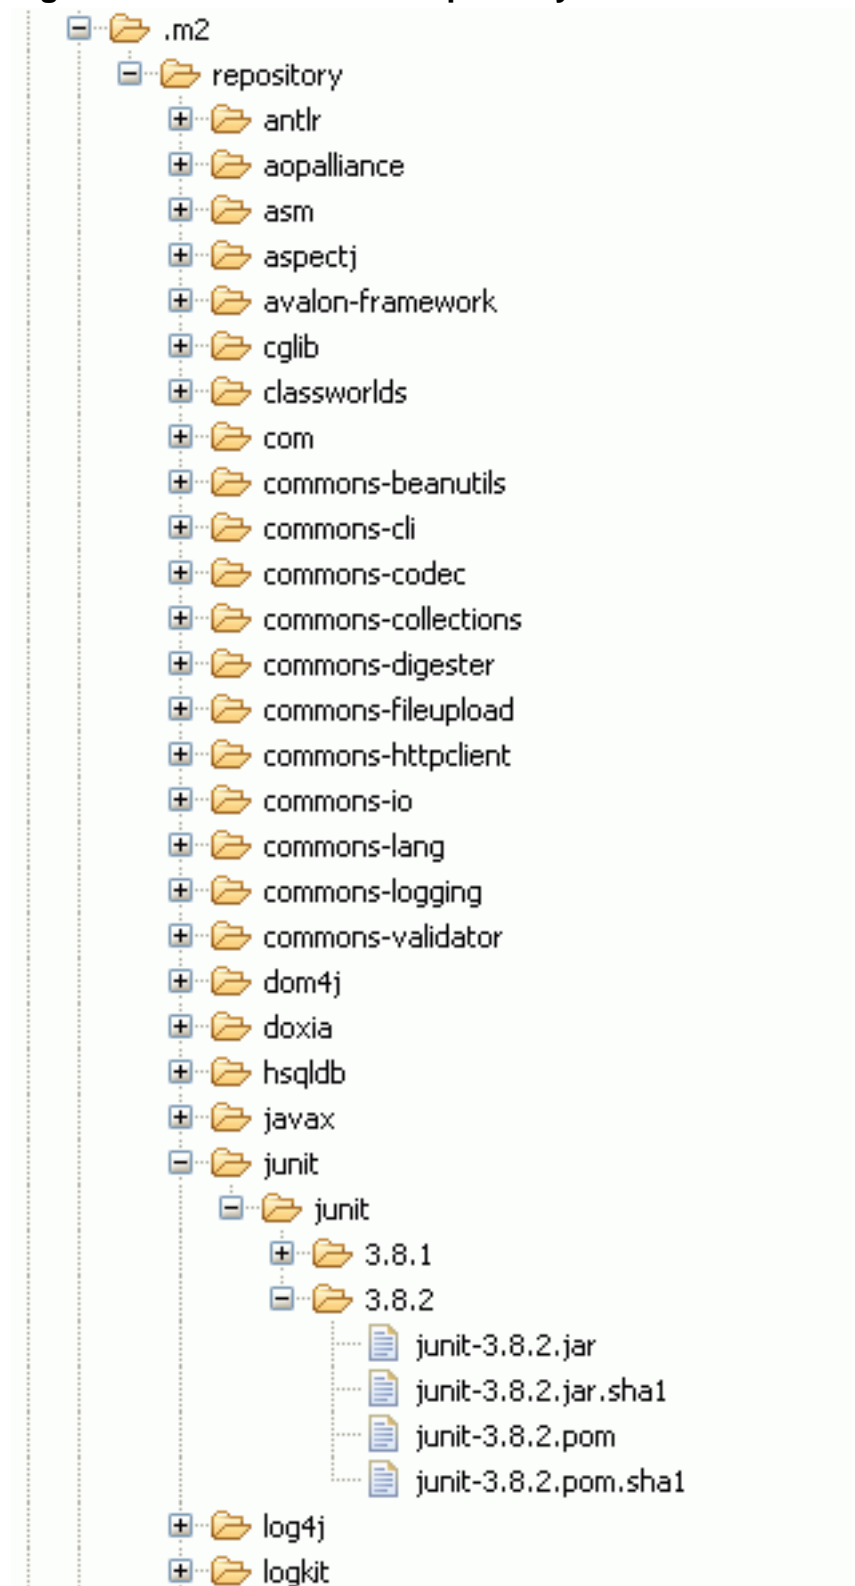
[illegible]

.m2
repository
antlr
aopalliance
asm
aspectj
avalon-framework
cglib
classworlds
com
commons-beanutils
commons-cli
commons-codec
commons-collections
commons-digester
commons-fileupload
commons-httpclient
commons-io
commons-lang
commons-logging
commons-validator
dom4j
doxia
hsqldb
javax
junit
junit
3.8.1
3.8.2
junit-3.8.2.jar
junit-3.8.2.jar.sha1
junit-3.8.2.pom
junit-3.8.2.pom.sha1
log4j
logkit